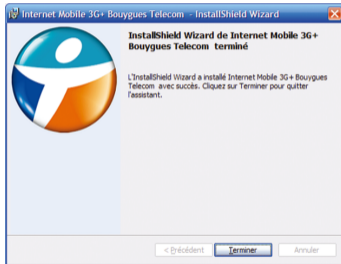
Internet Mobile 3G+ Bouygues Telecom - InstallShield Wizard

InstallShield Wizard de Internet Mobile 3G+ Bouygues Telecom terminé

L'InstallShield Wizard a installé Internet Mobile 3G+ Bouygues Telecom avec succès. Cliquez sur Terminer pour quitter l'assistant.

< Précédent
Terminer
Annuler